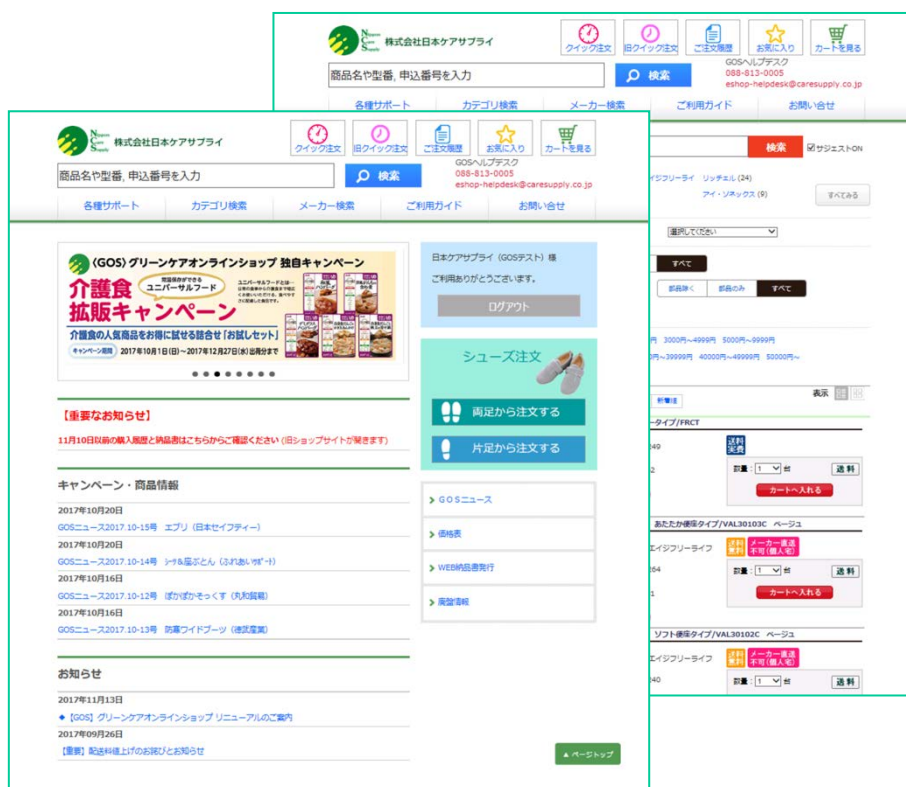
株式会社日本ケアサプライ

クイック注文 旧クイック注文 ご注文履歴 お気に入り カートを見る

商品名や型番, 申込番号を入力 検索

GOSヘルプデスク
088-813-0005
eshop-helpdesk@caresupply.co.jp

各種サポート カテゴリ検索 メーカー検索 ご利用ガイド お問い合せ

株式会社日本ケアサプライ

クイック注文 旧クイック注文 ご注文履歴 お気に入り カートを見る

商品名や型番, 申込番号を入力 検索

GOSヘルプデスク
088-813-0005
eshop-helpdesk@caresupply.co.jp

各種サポート カテゴリ検索 メーカー検索 ご利用ガイド お問い合せ

(GOS) グリーンケアオンラインショップ 独自キャンペーン

介護食拡販キャンペーン

ユニバーサルフード

介護食の人気商品をお得に試せる詰合せ「お試しセット」

キャンペーン期間 2017年10月1日(日)～2017年12月27日(水)出荷分まで

日本ケアサプライ (GOSテスト) 様

ご利用ありがとうございます。

ログアウト

シューズ注文

両足から注文する

片足から注文する

【重要なお知らせ】

11月10日以前の購入履歴と納品書はこちらからご確認ください (旧ショップサイトが開きます)

キャンペーン・商品情報

2017年10月20日
GOSニュース2017.10-15号 エブリ (日本セイフティー)
2017年10月20日
GOSニュース2017.10-14号 シーツ&座ぶとん (ふれあいサポート)
2017年10月16日
GOSニュース2017.10-12号 ぽかぽかそっくす (丸和繊維)
2017年10月16日
GOSニュース2017.10-13号 防寒ワイドブーツ (徳武産業)

GOSニュース

価格表

WEB納品書発行

廃盤情報

お知らせ

2017年11月13日
◆【GOS】グリーンケアオンラインショップ リニューアルのご案内
2017年09月26日
【重要】配送料値上げのお詫びとお知らせ

▲ページトップ

検索 サジェストON

エイジフリーライフ リッチェル (24)
アイ・ソネックス (9)
すべてみる

選択してください

すべて

部品除く 部品のみ すべて

円 3000円～4999円 5000円～9999円
円～39999円 40000円～49999円 50000円～

表示

新着順

ータイプ/FRCT

送料実費

49

2

数量: 1 台 送料

カートへ入れる

あたたか便座タイプ/VAL30103C ページュ

送料 メーカー直送 不可(個人宅)

エイジフリーライフ

64

1

数量: 1 台 送料

カートへ入れる

ソフト便座タイプ/VAL30102C ページュ

送料 メーカー直送 不可(個人宅)

エイジフリーライフ

40

数量: 1 台 送料